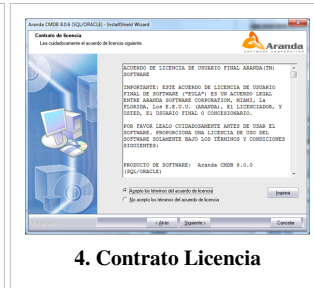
Aranda CMDB 8.0.6 (SQL/ORACLE) - InstallShield Wizard

Contrato de licencia
Lea cuidadosamente el acuerdo de licencia siguiente.

Aranda
SOFTWARE CORPORATION

ACUERDO DE LICENCIA DE USUARIO FINAL ARANDA(TM) SOFTWARE

IMPORTANTE: ESTE ACUERDO DE LICENCIA DE USUARIO FINAL DE SOFTWARE ("EULA") ES UN ACUERDO LEGAL ENTRE ARANDA SOFTWARE CORPORATION, MIAMI, La FLORIDA, Los E.E.U.U. (ARANDA), EL LICENCIADOR, Y USTED, EL USUARIO FINAL O CONCESIONARIO.

POR FAVOR LEALO CUIDADOSAMENTE ANTES DE USAR EL SOFTWARE. PROPORCIONA UNA LICENCIA DE USO DEL SOFTWARE SOLAMENTE BAJO LOS TÉRMINOS Y CONDICIONES SIGUIENTES:

PRODUCTO DE SOFTWARE: Aranda CMDB 8.0.0 (SQL/ORACLE)

Acepto los términos del acuerdo de licencia
No acepto los términos del acuerdo de licencia

Imprimir

InstallShield

< Atrás
Siguiente >
Cancelar

4. Contrato Licencia